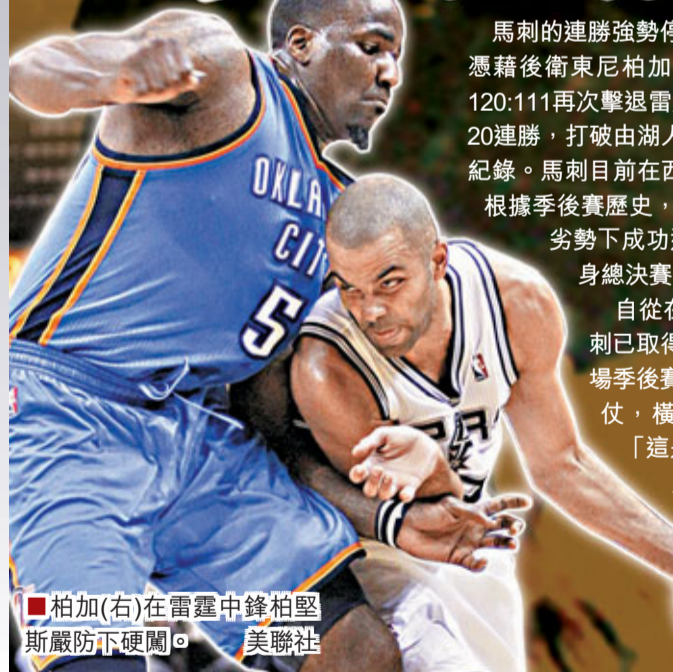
馬刺的連勝強勢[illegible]
憑藉後衛東尼柏加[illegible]
120:111再次擊退雷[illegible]
20連勝，打破由湖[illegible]
紀錄。馬刺目前在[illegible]
根據季後賽歷史，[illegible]
劣勢下成功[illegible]
身總決賽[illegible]
自從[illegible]
刺已取得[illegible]
場季後賽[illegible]
仗，橫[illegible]
「這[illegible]

OKLA
CITY
5

■柏加(右)在雷霆中鋒柏堅斯嚴防下硬闖。　美聯社